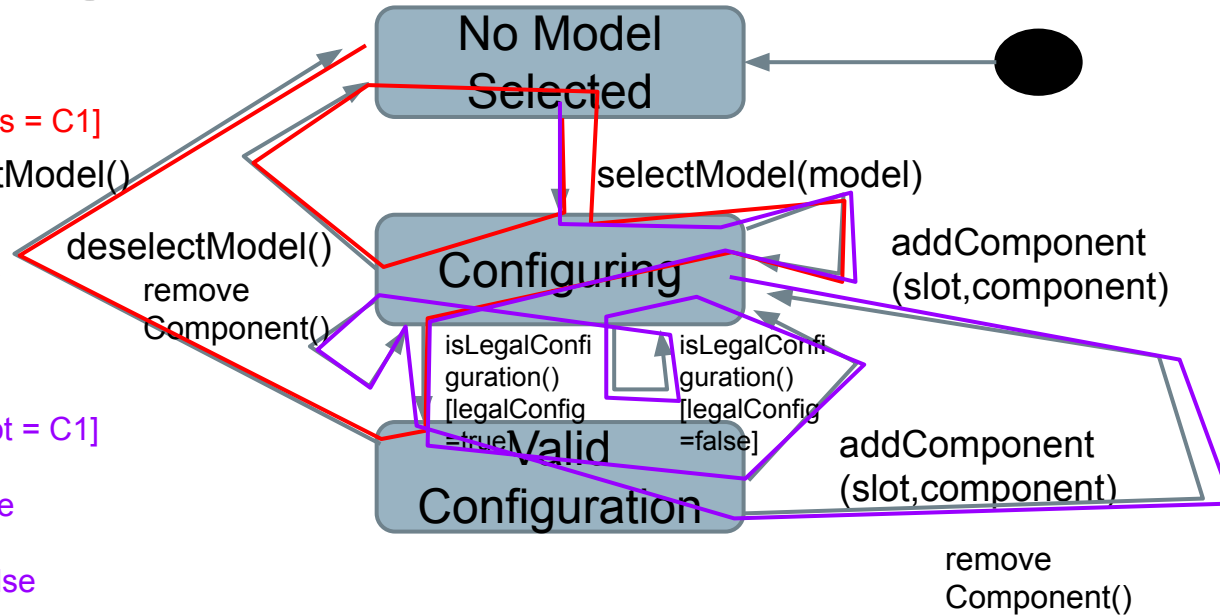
No Model Selected

s = C1]

tModel()

selectModel(model)

deselectModel()

Configuring

addComponent (slot,component)

remove Component()

isLegalConfiguration() [legalConfig =true]

isLegalConfiguration() [legalConfig =false]

t = C1]

e

se

Valid Configuration

addComponent (slot,component)

remove Component()